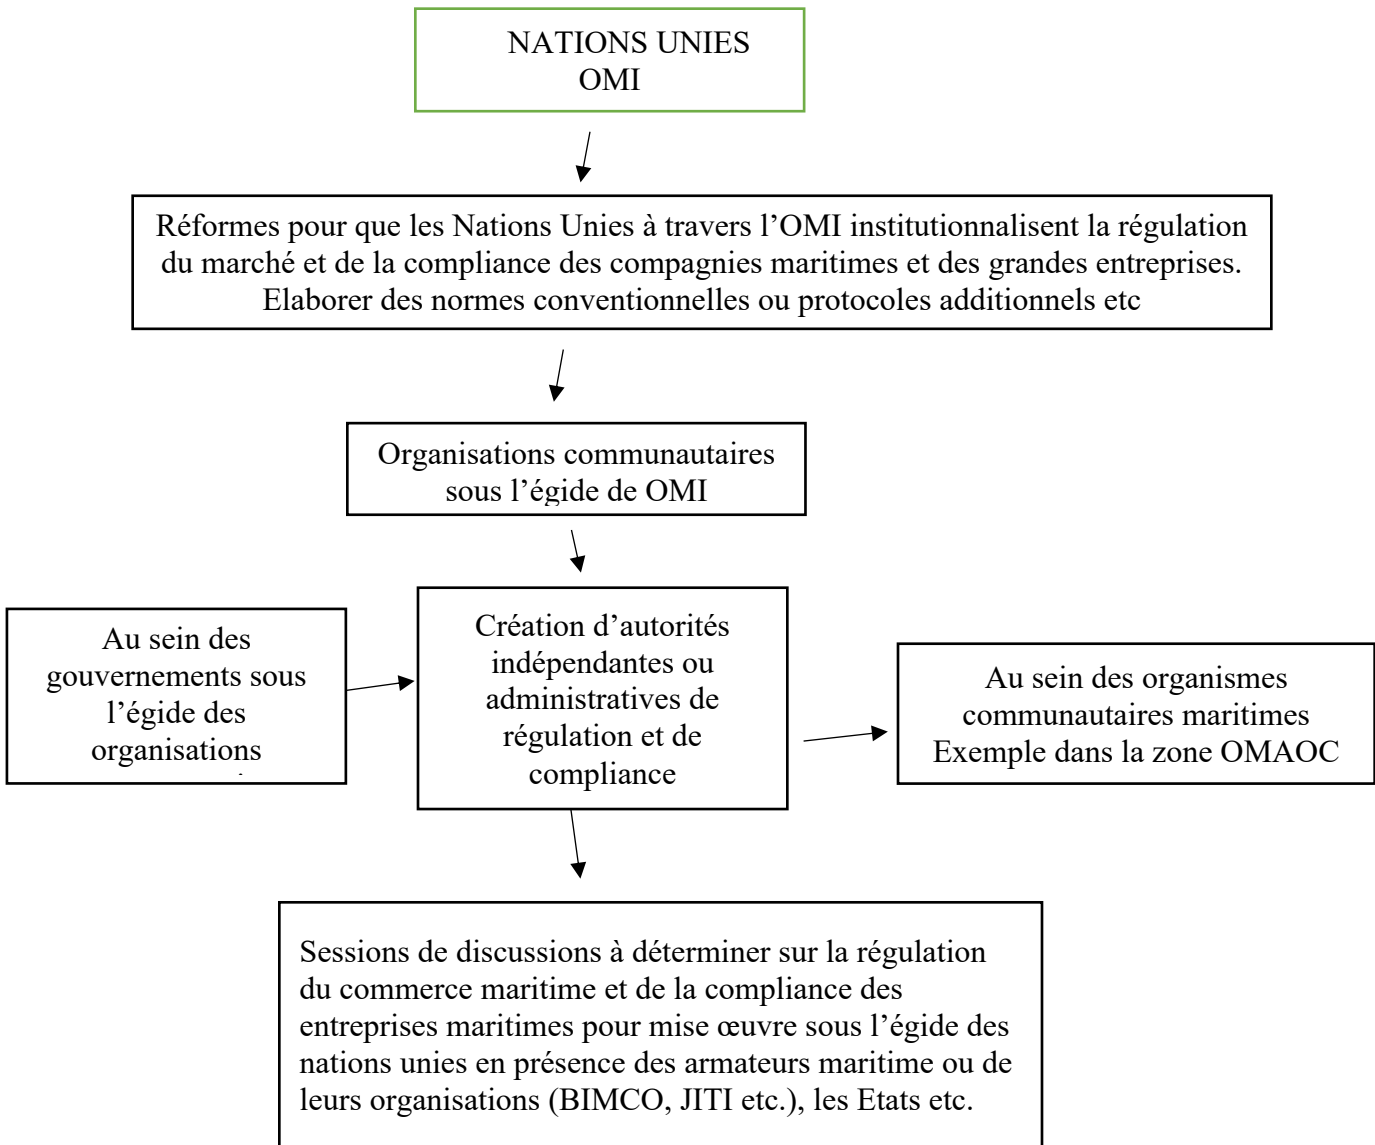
NATIONS UNIES
OMI

Réformes pour que les Nations Unies à travers l'OMI institutionnalisent la régulation du marché et de la compliance des compagnies maritimes et des grandes entreprises. Elaborer des normes conventionnelles ou protocoles additionnels etc

Organisations communautaires sous l'égide de OMI

Au sein des gouvernements sous l'égide des organisations

Création d'autorités indépendantes ou administratives de régulation et de compliance

Au sein des organismes communautaires maritimes Exemple dans la zone OMAOC

Sessions de discussions à déterminer sur la régulation du commerce maritime et de la compliance des entreprises maritimes pour mise œuvre sous l'égide des nations unies en présence des armateurs maritime ou de leurs organisations (BIMCO, JITI etc.), les Etats etc.